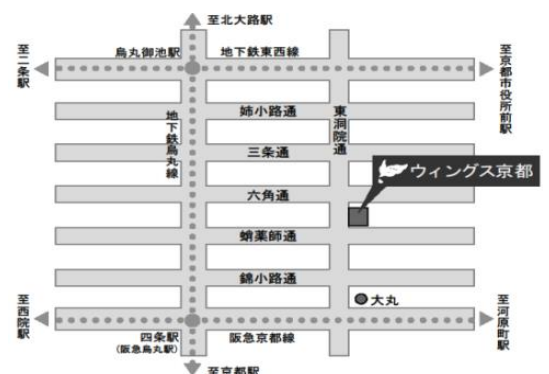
至北大路駅
至二条駅
烏丸御池駅
地下鉄東西線
至京都市役所前駅
姉小路通
東洞院通
地下鉄烏丸線
三条通
ウィングス京都
六角通
蛸薬師通
錦小路通
大丸
至西院駅
四条駅
(阪急烏丸駅)
阪急京都線
至河原町駅
至京都駅